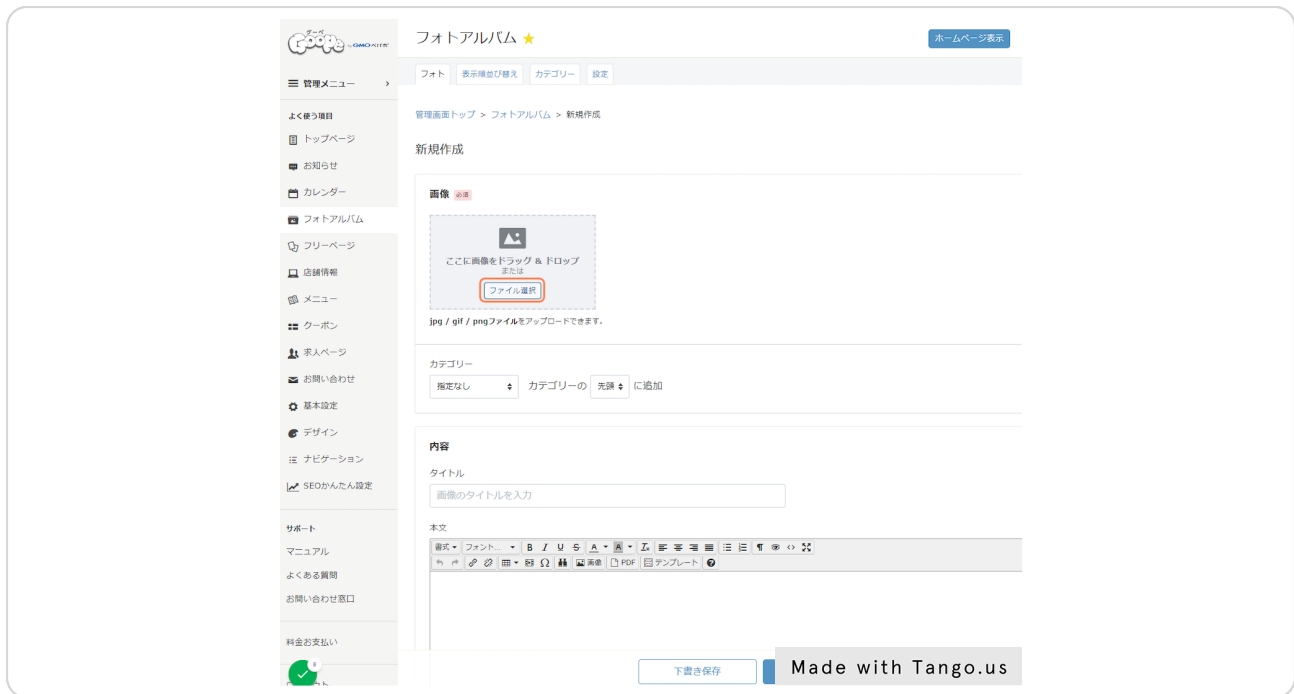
Goope by GMOペパボ

フォトアルバム ★

ホームページ表示

フォト 表示順並び替え カテゴリー 設定

☰ 管理メニュー ›

よく使う項目

トップページ

お知らせ

カレンダー

フォトアルバム

フリーページ

店舗情報

メニュー

クーポン

求人ページ

お問い合わせ

基本設定

デザイン

ナビゲーション

SEOかんたん設定

サポート

マニュアル

よくある質問

お問い合わせ窓口

料金お支払い

管理画面トップ > フォトアルバム > 新規作成

新規作成

画像 必須

ここに画像をドラッグ & ドロップ
または
ファイル選択

jpg / gif / pngファイルをアップロードできます。

カテゴリー

指定なし カテゴリーの 先頭 に追加

内容

タイトル

画像のタイトルを入力

本文

書式 フォント... B I U S A A Tx

画像 PDF テンプレート

下書き保存

Made with Tango.us